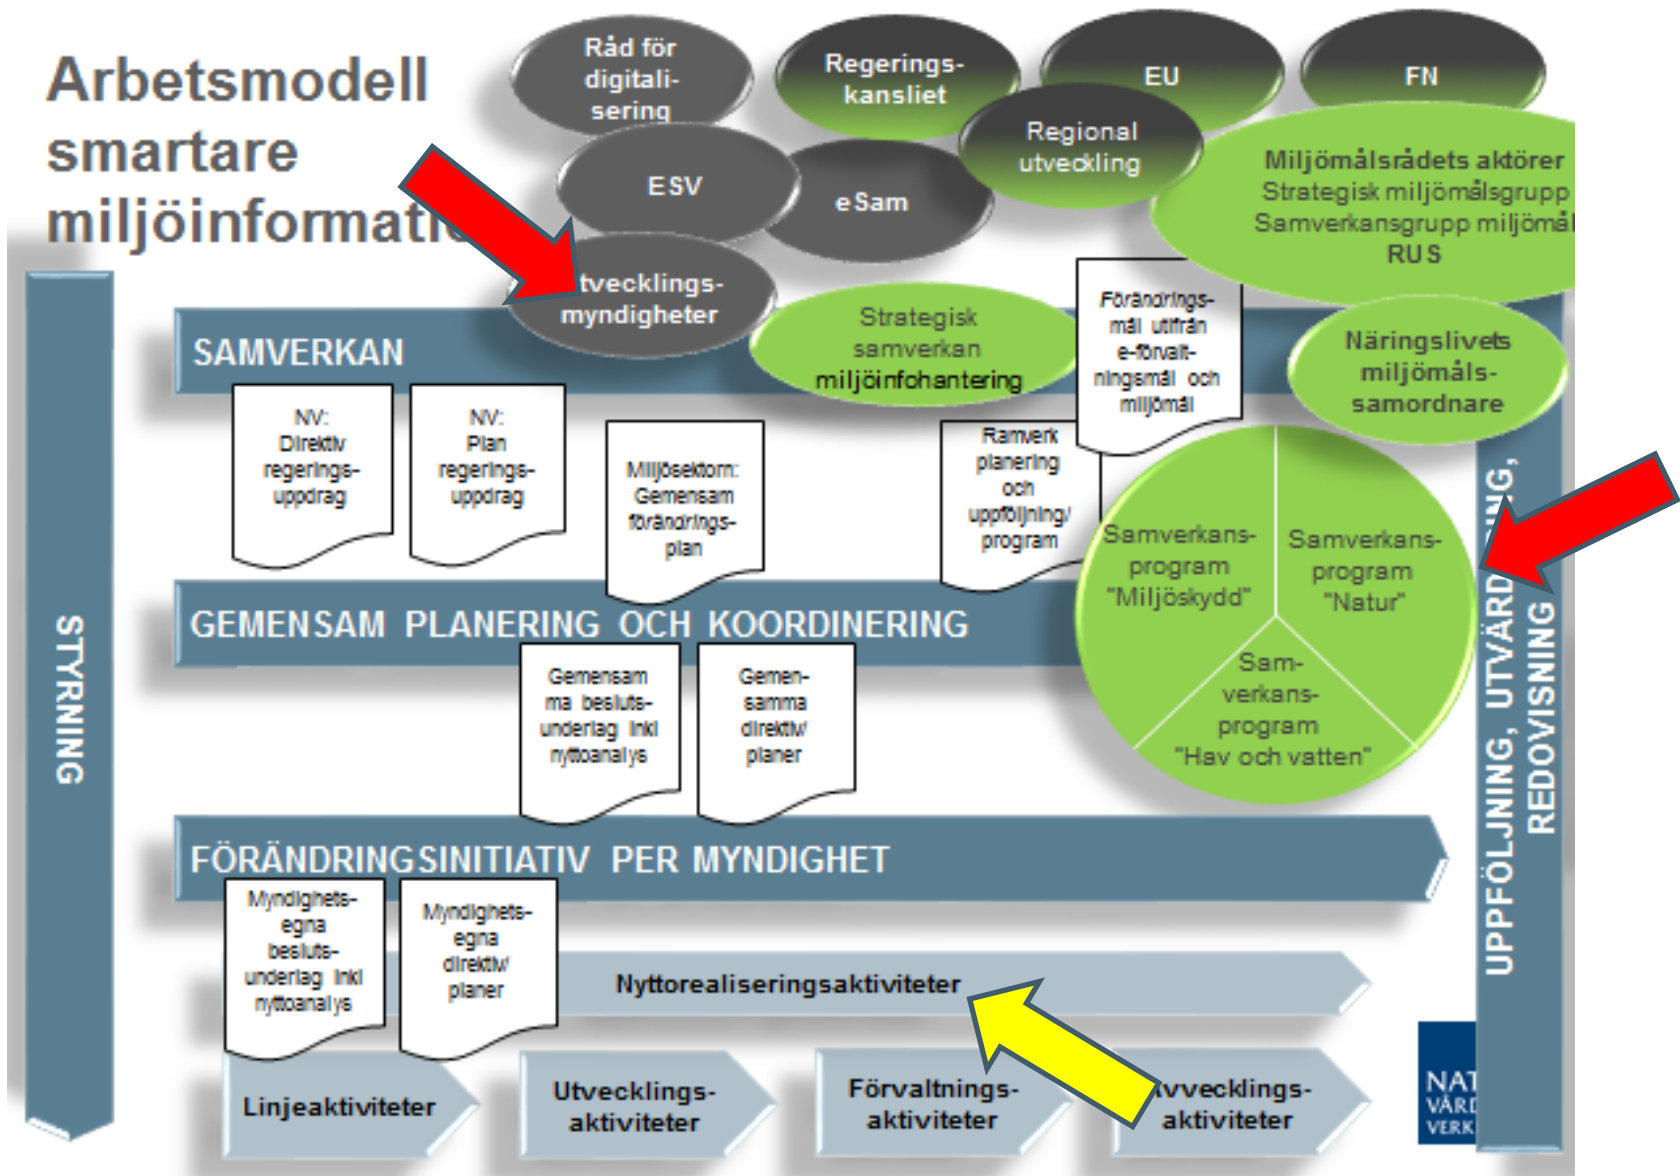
Arbetsmodell smartare miljöinformati

Råd för digitalisering

Regeringskansliet

EU

FN

ESV

eSam

Regional utveckling

Miljömålsrådets aktörer
Strategisk miljömålsgrupp
Samverkansgrupp miljömål
RUS

tvecklingsmyndigheter

STYRNING

SAMVERKAN

Strategisk samverkan miljöinfohantering

Förändringsmål utifrån e-förvaltningsmål och miljömål

Näringslivets miljömålssamordnare

NV: Direktiv regeringsuppdrag

NV: Plan regeringsuppdrag

Miljösektorn: Gemensam förändringsplan

Ramverk planering och uppföljning/ program

Samverkansprogram "Miljöskydd"

Samverkansprogram "Natur"

Samverkansprogram "Hav och vatten"

GEMENSAM PLANERING OCH KOORDINERING

Gemensamma beslutsunderlag inkl nyttoanalys

Gemensamma direktiv/ planer

UPPFÖLJNING, UTVÄRD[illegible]ING, REDOVISNING

FÖRÄNDRINGSINITIATIV PER MYNDIGHET

Myndighetsegna beslutsunderlag inkl nyttoanalys

Myndighetsegna direktiv/ planer

Nyttorealiseringsaktiviteter

Linjeaktiviteter

Utvecklingsaktiviteter

Förvaltningsaktiviteter

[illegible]vecklingsaktiviteter

NAT VÅRD VERK